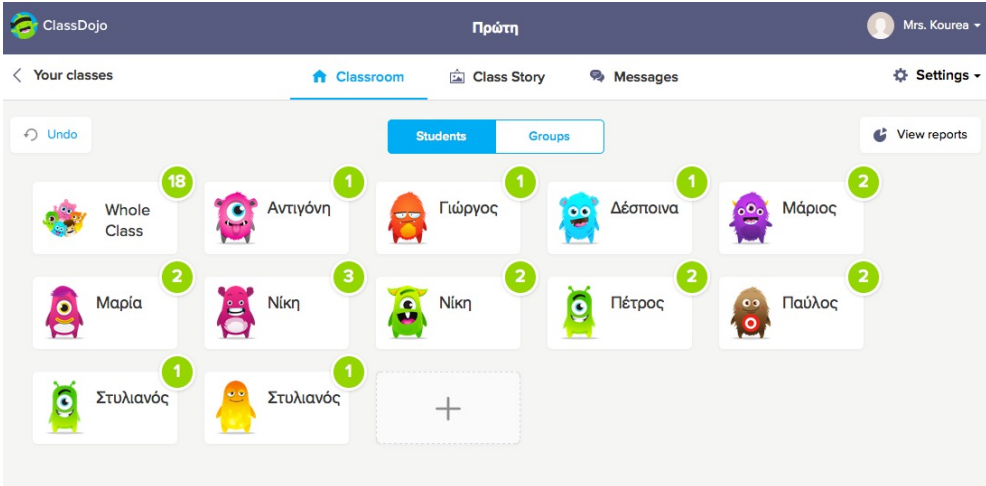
ClassDojo

Πρώτη

Mrs. Kourea

Your classes

Classroom

Class Story

Messages

Settings

Undo

Students

Groups

View reports

18
Whole Class

1
Αντιγόνη

1
Γιώργος

1
Δέσποινα

2
Μάριος

2
Μαρία

3
Νίκη

2
Νίκη

2
Πέτρος

2
Παύλος

1
Στυλιανός

1
Στυλιανός

+